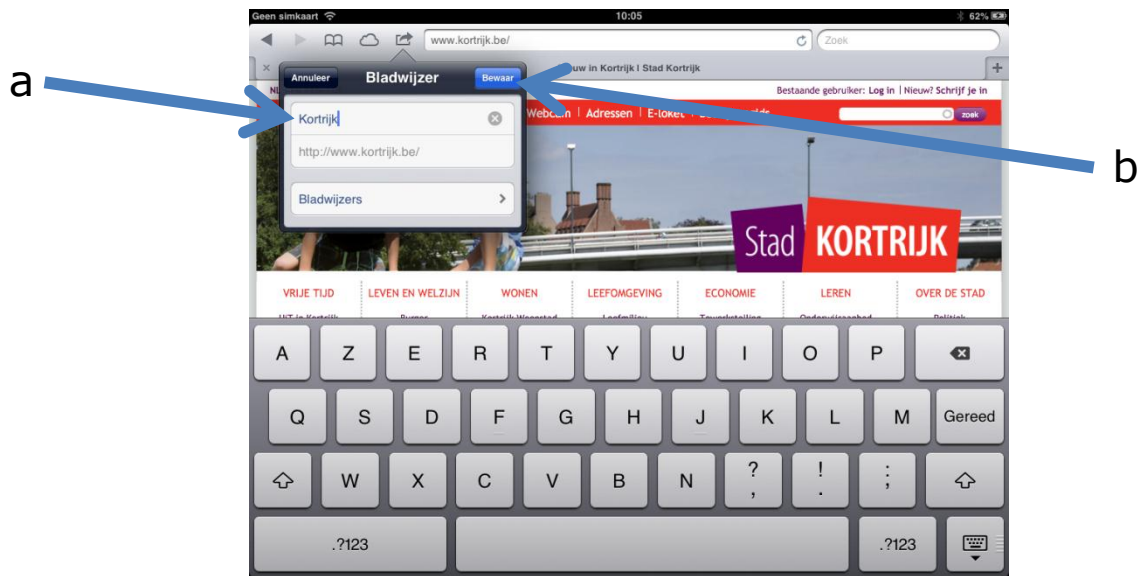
a

Geen simkaart 10:05 62%

www.kortrijk.be/

Zoek

Annuleer Bladwijzer Bewaar

uw in Kortrijk | Stad Kortrijk

Bestaande gebruiker: Log in | Nieuw? Schrijf je in

Kortrijk

http://www.kortrijk.be/

Webcam | Adressen | E-loket

zoek

Bladwijzers

b

Stad KORTRIJK

VRIJE TIJD | LEVEN EN WELZIJN | WONEN | LEEFOMGEVING | ECONOMIE | LEREN | OVER DE STAD

A Z E R T Y U I O P

Q S D F G H J K L M Gereed

W X C V B N ? , ! . ; :

.?123 .?123